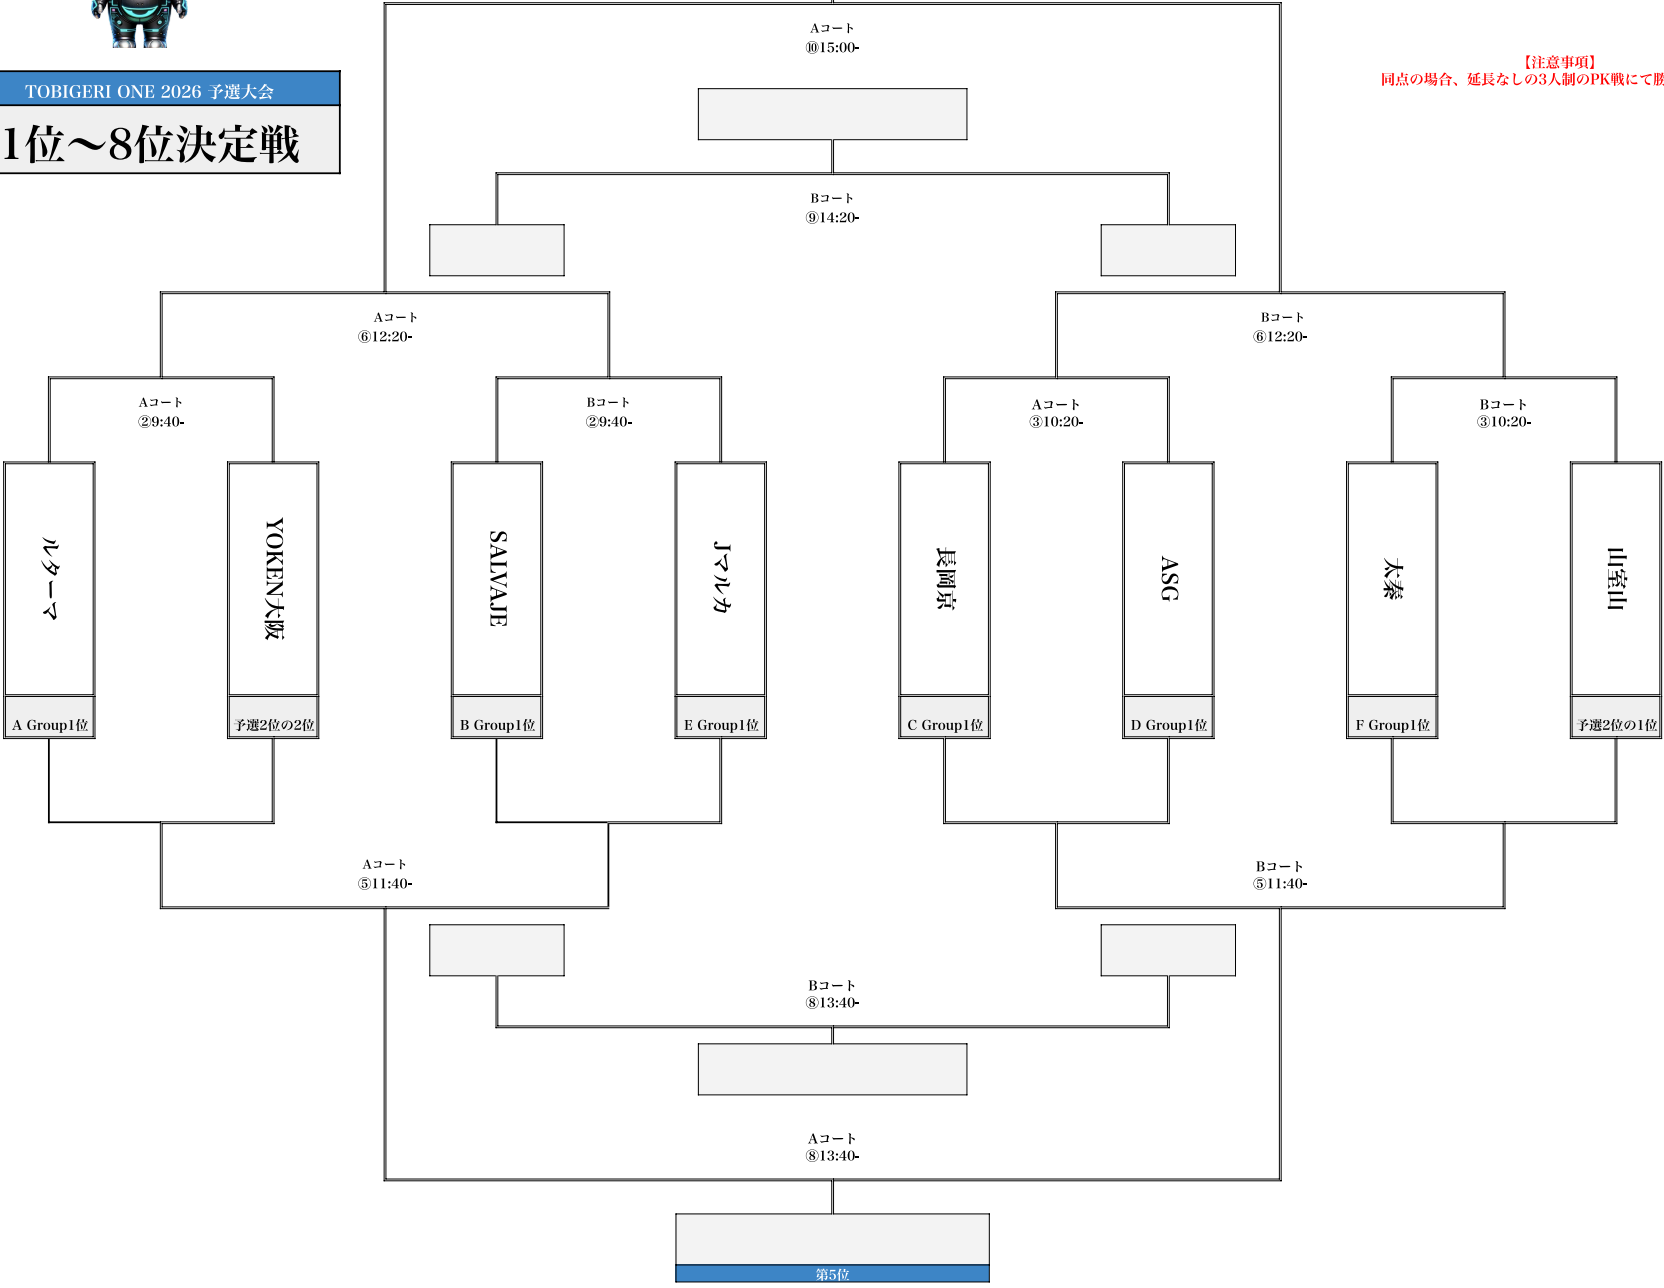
TOBIGERI ONE 2026 予選大会

1位～8位決定戦

Aコート
⑩15:00-

【注意事項】
同点の場合、延長なしの3人制のPK戦にて勝

Bコート
⑨14:20-

Aコート
⑥12:20-

Bコート
⑥12:20-

Aコート
②9:40-

Bコート
②9:40-

Aコート
③10:20-

Bコート
③10:20-

ルターマ

A Group1位

YOKEN大阪

予選2位の2位

SALVAJE

B Group1位

Jマルカ

E Group1位

長岡京

C Group1位

ASG

D Group1位

太秦

F Group1位

山室山

予選2位の1位

Aコート
⑤11:40-

Bコート
⑤11:40-

Bコート
⑧13:40-

Aコート
⑧13:40-

第5位